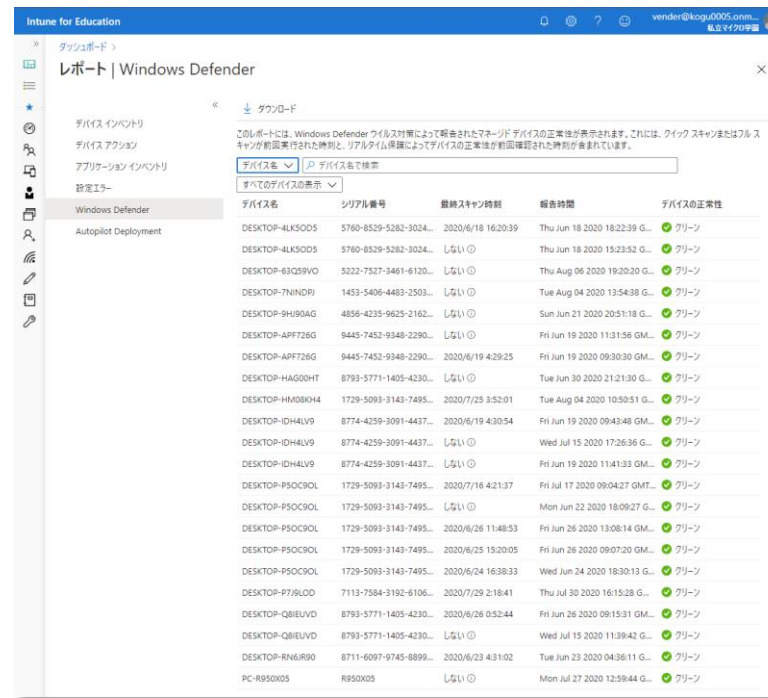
Intune for Education

vender@kogu0005.onm...
私立マイクロ学園

ダッシュボード >

レポート | Windows Defender

×

デバイス インベントリ
デバイス アクション
アプリケーション インベントリ
設定エラー
Windows Defender
Autopilot Deployment

ダウンロード

このレポートには、Windows Defender ウイルス対策によって報告されたマネージド デバイスの正常性が表示されます。これには、クイック スキャンまたはフル スキャンが前回実行された時刻と、リアルタイム保護によってデバイスの正常性が前回確認された時刻が含まれています。

デバイス名 ∨ デバイス名で検索

すべてのデバイスの表示 ∨

| デバイス名 | シリアル番号 | 最終スキャン時刻 | 報告時間 | デバイスの正常性 |
|---|---|---|---|---|
| DESKTOP-4LK5OD5 | 5760-8529-5282-3024... | 2020/6/18 16:20:39 | Thu Jun 18 2020 18:22:39 G... | グリーン |
| DESKTOP-4LK5OD5 | 5760-8529-5282-3024... | しない | Thu Jun 18 2020 15:23:52 G... | グリーン |
| DESKTOP-63Q59VO | 5222-7527-3461-6120... | しない | Thu Aug 06 2020 19:20:20 G... | グリーン |
| DESKTOP-7NINDPJ | 1453-5406-4483-2503... | しない | Tue Aug 04 2020 13:54:38 G... | グリーン |
| DESKTOP-9HJ90AG | 4856-4235-9625-2162... | しない | Sun Jun 21 2020 20:51:18 G... | グリーン |
| DESKTOP-APF726G | 9445-7452-9348-2290... | しない | Fri Jun 19 2020 11:31:56 GM... | グリーン |
| DESKTOP-APF726G | 9445-7452-9348-2290... | 2020/6/19 4:29:25 | Fri Jun 19 2020 09:30:30 GM... | グリーン |
| DESKTOP-HAG00HT | 8793-5771-1405-4230... | しない | Tue Jun 30 2020 21:21:30 G... | グリーン |
| DESKTOP-HM08KH4 | 1729-5093-3143-7495... | 2020/7/25 3:52:01 | Tue Aug 04 2020 10:50:51 G... | グリーン |
| DESKTOP-IDH4LV9 | 8774-4259-3091-4437... | 2020/6/19 4:30:54 | Fri Jun 19 2020 09:43:48 GM... | グリーン |
| DESKTOP-IDH4LV9 | 8774-4259-3091-4437... | しない | Wed Jul 15 2020 17:26:36 G... | グリーン |
| DESKTOP-IDH4LV9 | 8774-4259-3091-4437... | しない | Fri Jun 19 2020 11:41:33 GM... | グリーン |
| DESKTOP-P5OC9OL | 1729-5093-3143-7495... | 2020/7/16 4:21:37 | Fri Jul 17 2020 09:04:27 GMT... | グリーン |
| DESKTOP-P5OC9OL | 1729-5093-3143-7495... | しない | Mon Jun 22 2020 18:09:27 G... | グリーン |
| DESKTOP-P5OC9OL | 1729-5093-3143-7495... | 2020/6/26 11:48:53 | Fri Jun 26 2020 13:08:14 GM... | グリーン |
| DESKTOP-P5OC9OL | 1729-5093-3143-7495... | 2020/6/25 15:20:05 | Fri Jun 26 2020 09:07:20 GM... | グリーン |
| DESKTOP-P5OC9OL | 1729-5093-3143-7495... | 2020/6/24 16:38:33 | Wed Jun 24 2020 18:30:13 G... | グリーン |
| DESKTOP-P7J9LOD | 7113-7584-3192-6106... | 2020/7/29 2:18:41 | Thu Jul 30 2020 16:15:28 G... | グリーン |
| DESKTOP-Q8IEUVD | 8793-5771-1405-4230... | 2020/6/26 0:52:44 | Fri Jun 26 2020 09:15:31 GM... | グリーン |
| DESKTOP-Q8IEUVD | 8793-5771-1405-4230... | しない | Wed Jul 15 2020 11:39:42 G... | グリーン |
| DESKTOP-RN6JR90 | 8711-6097-9745-8899... | 2020/6/23 4:31:02 | Tue Jun 23 2020 04:36:11 G... | グリーン |
| PC-R950X05 | R950X05 | しない | Mon Jul 27 2020 12:59:44 G... | グリーン |